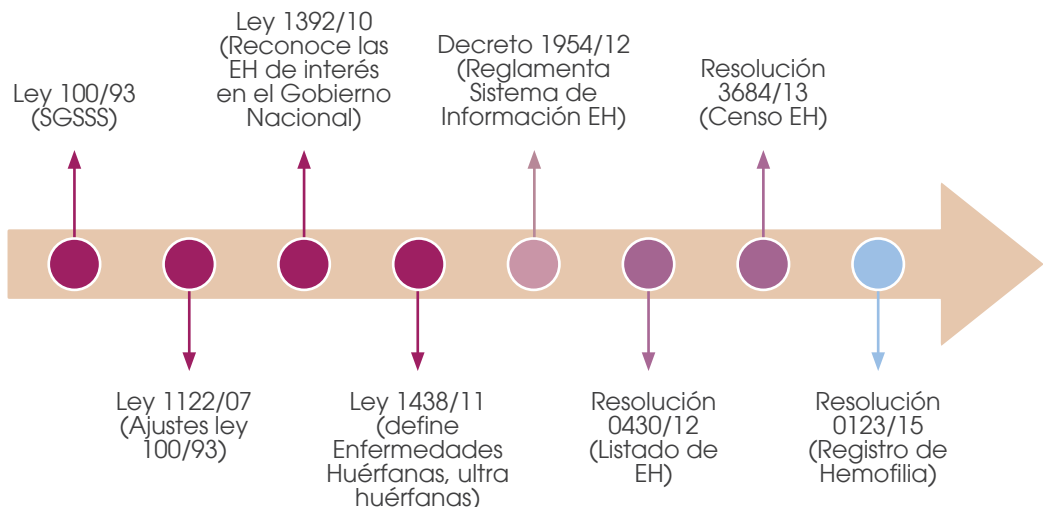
Ley 100/93 (SGSSS)

Ley 1392/10 (Reconoce las EH de interés en el Gobierno Nacional)

Decreto 1954/12 (Reglamenta Sistema de Información EH)

Resolución 3684/13 (Censo EH)

Ley 1122/07 (Ajustes ley 100/93)

Ley 1438/11 (define Enfermedades Huérfanas, ultra huérfanas)

Resolución 0430/12 (Listado de EH)

Resolución 0123/15 (Registro de Hemofilia)